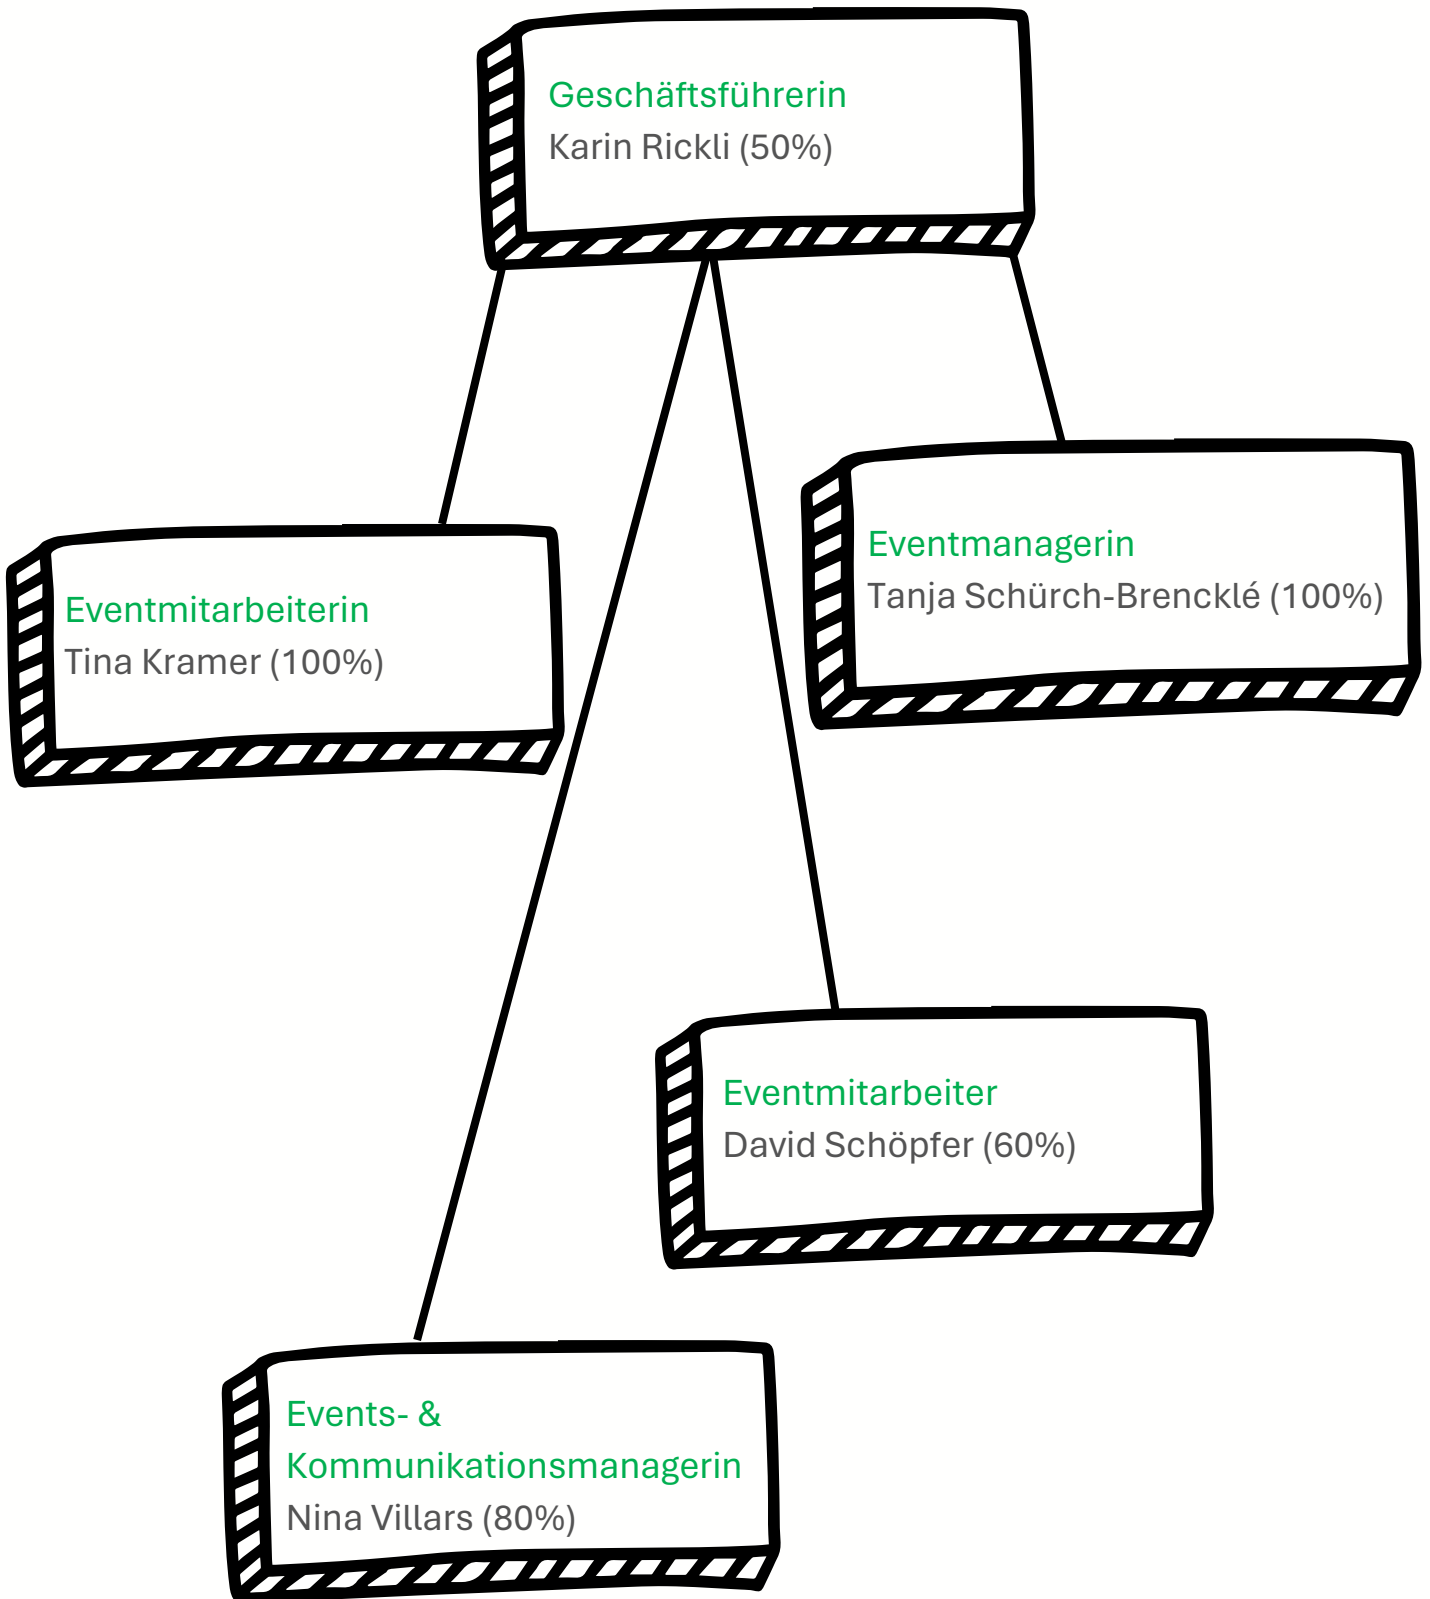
Geschäftsführerin
Karin Rickli (50%)

Eventmitarbeiterin
Tina Kramer (100%)

Eventmanagerin
Tanja Schürch-Brencklé (100%)

Eventmitarbeiter
David Schöpfer (60%)

Events- & Kommunikationsmanagerin
Nina Villars (80%)